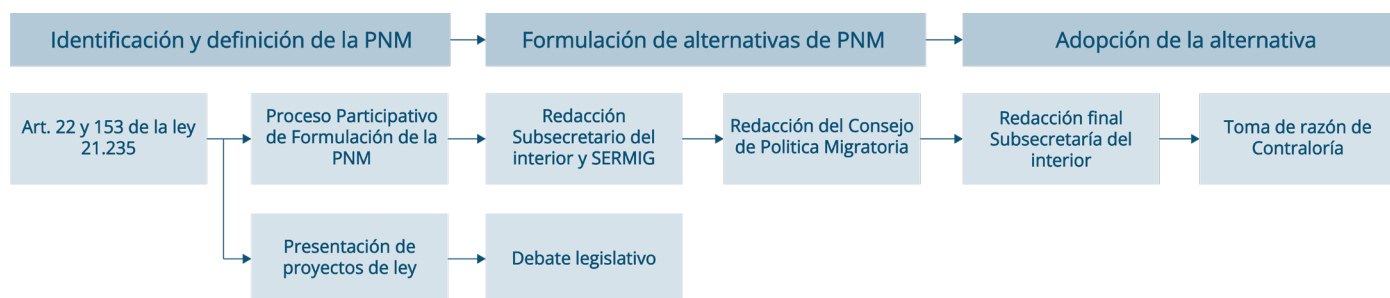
Identificación y definición de la PNM

Formulación de alternativas de PNM

Adopción de la alternativa

Art. 22 y 153 de la ley 21.235

Proceso Participativo de Formulación de la PNM

Redacción Subsecretario del interior y SERMIG

Redacción del Consejo de Politica Migratoria

Redacción final Subsecretaría del interior

Toma de razón de Contraloría

Presentación de proyectos de ley

Debate legislativo